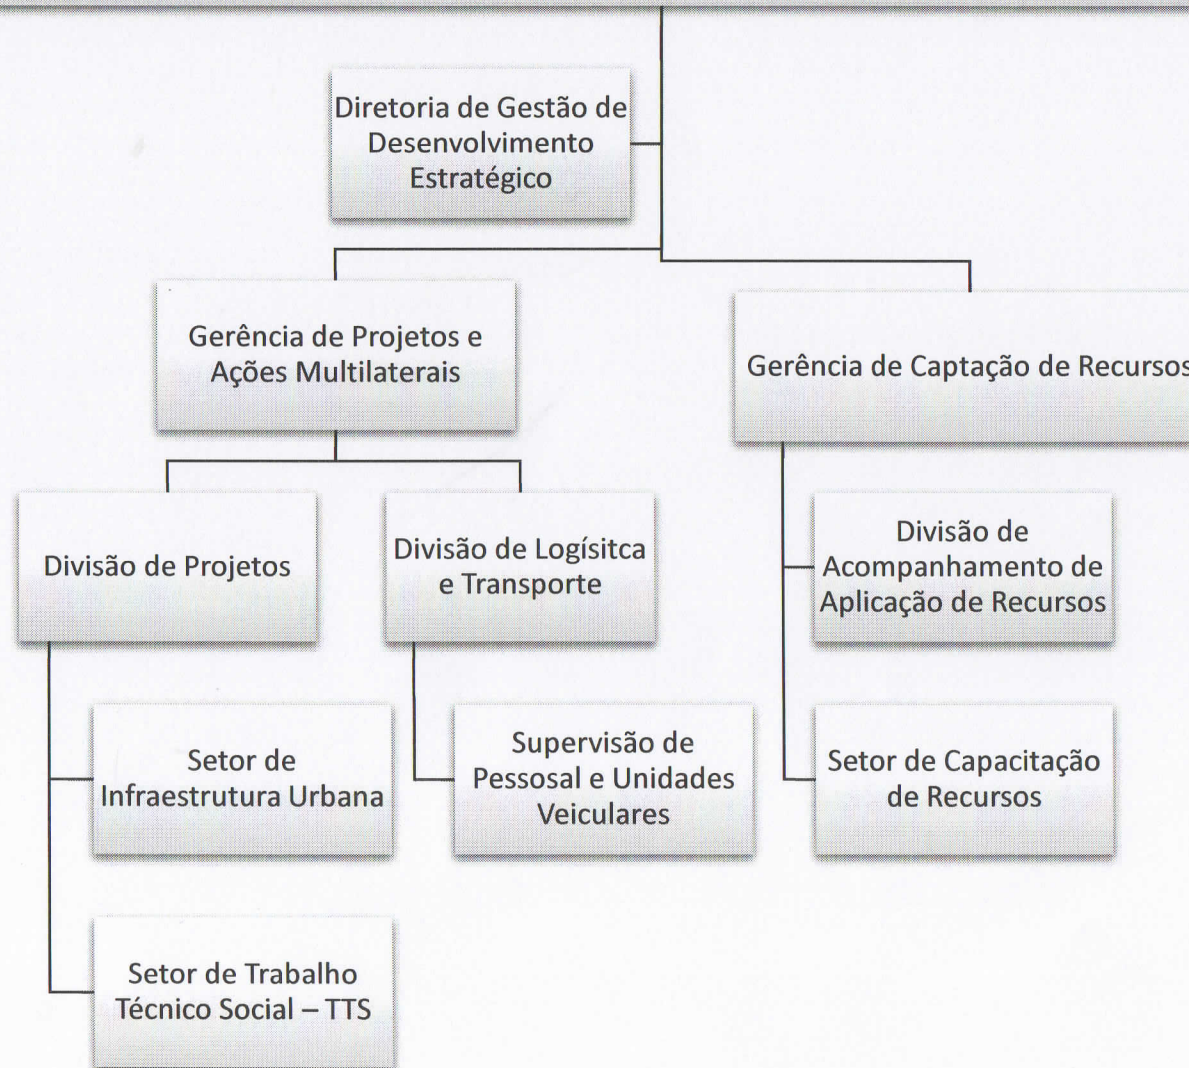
Diretoria de Gestão de Desenvolvimento Estratégico

Gerência de Projetos e Ações Multilaterais

Gerência de Captação de Recursos

Divisão de Projetos

Divisão de Logísitca e Transporte

Divisão de Acompanhamento de Aplicação de Recursos

Setor de Infraestrutura Urbana

Supervisão de Pessosal e Unidades Veiculares

Setor de Capacitação de Recursos

Setor de Trabalho Técnico Social – TTS